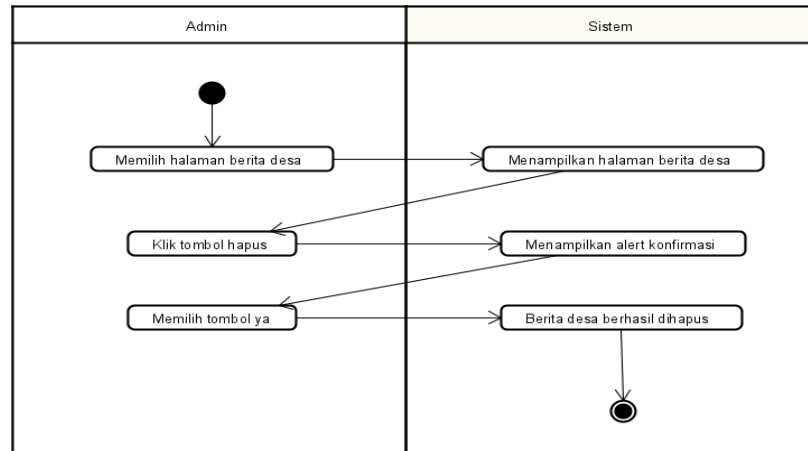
| Admin | Sistem |
|---|---|
| Memilih halaman berita desa | Menampilkan halaman berita desa |
| Klik tombol hapus | Menampilkan alert konfirmasi |
| Memilih tombol ya | Berita desa berhasil dihapus |